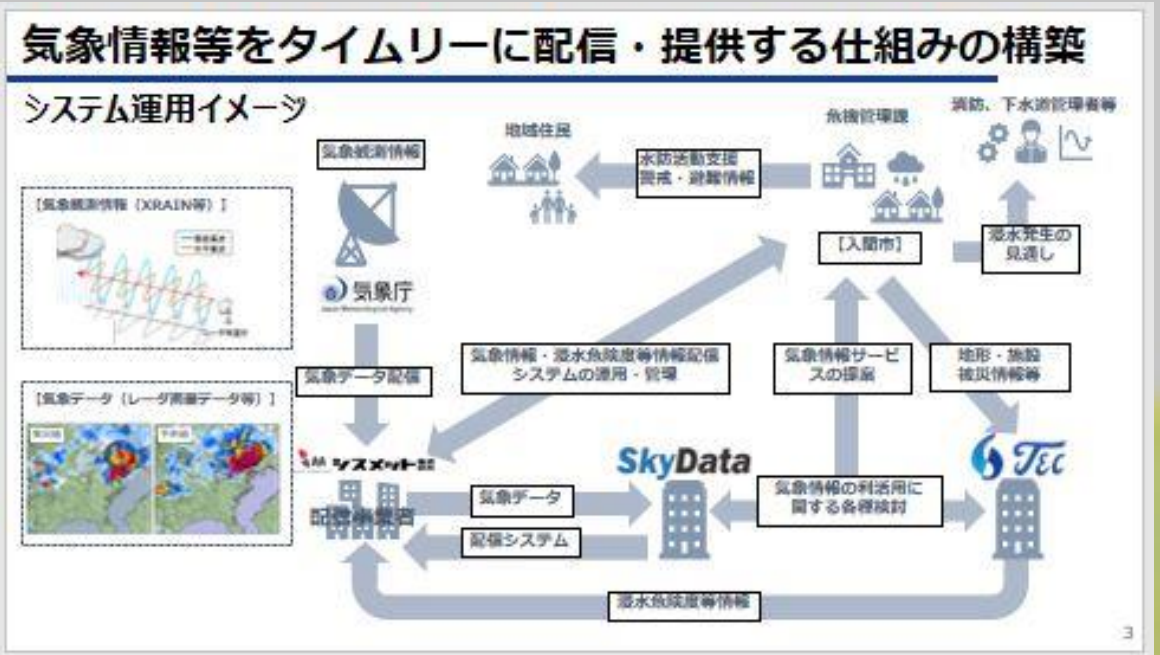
気象情報等をタイムリーに配信・提供する仕組みの構築

システム運用イメージ

気象観測情報

地域住民

水防活動支援
警戒・避難情報

危機管理課

消防、下水道管理者等

【気象観測情報（XRAIN等）】

気象庁

【入間市】

浸水発生の見通し

気象データ配信

気象情報・浸水危険度等情報配信システムの運用・管理

気象情報サービスの提案

地形・施設被災情報等

【気象データ（レーダ雨量データ等）】

システムメット

配信事業者

SkyData

TEC

気象データ

配信システム

気象情報の利活用に関する各種検討

浸水危険度等情報

3